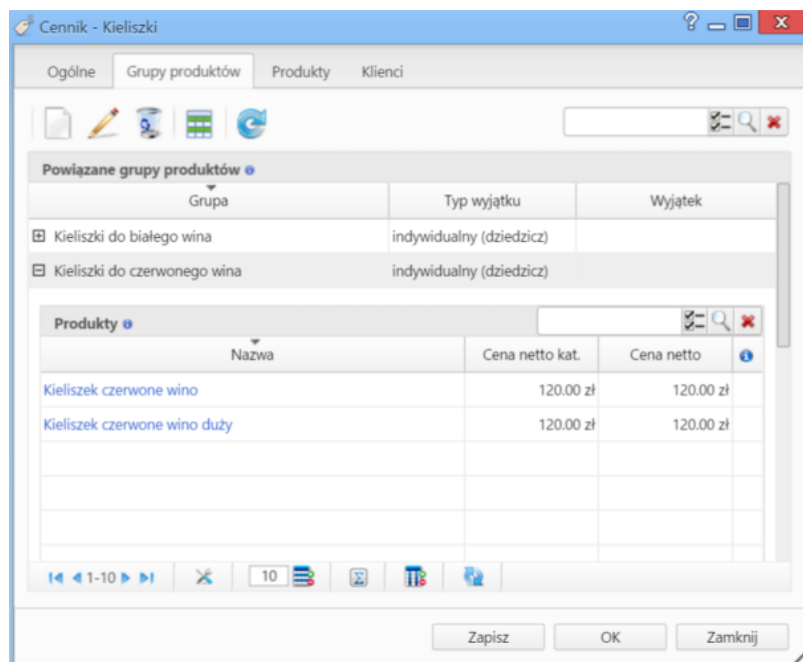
Cennik - Kieliszki

Ogólne | Grupy produktów | Produkty | Klienci

Powiązane grupy produktów

| Grupa | Typ wyjątku | Wyjątek |
|---|---|---|
| ⊞ Kieliszki do białego wina | indywidualny (dziedzicz) | |
| ⊟ Kieliszki do czerwonego wina | indywidualny (dziedzicz) | |

Produkty

| Nazwa | Cena netto kat. | Cena netto |
|---|---|---|
| Kieliszek czerwone wino | 120.00 zł | 120.00 zł |
| Kieliszek czerwone wino duży | 120.00 zł | 120.00 zł |

1-10

10

Zapisz | OK | Zamknij